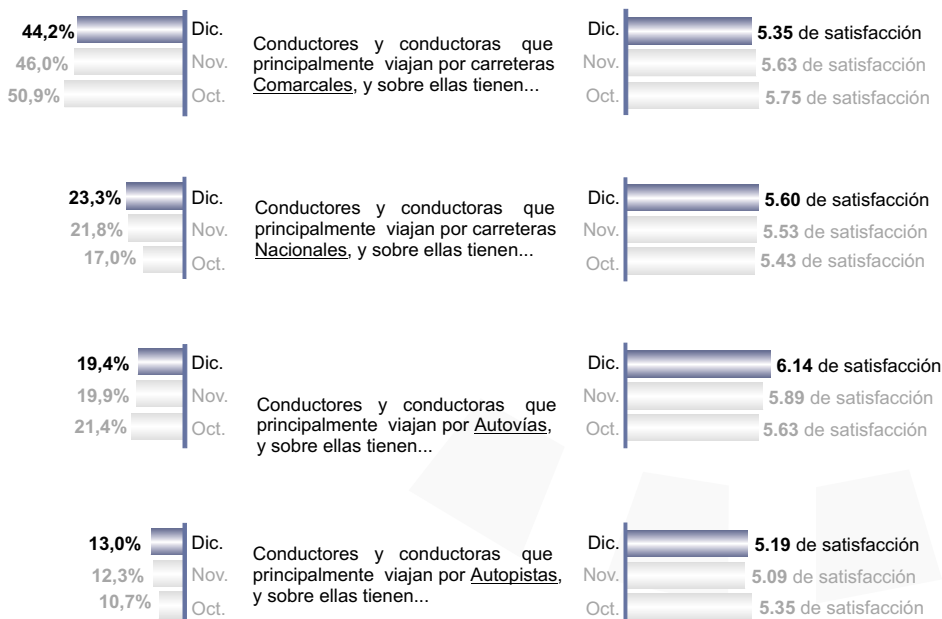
44,2% Dic.
46,0% Nov.
50,9% Oct.

Conductores y conductoras que principalmente viajan por carreteras Comarcales, y sobre ellas tienen...

Dic. 5.35 de satisfacción
Nov. 5.63 de satisfacción
Oct. 5.75 de satisfacción

23,3% Dic.
21,8% Nov.
17,0% Oct.

Conductores y conductoras que principalmente viajan por carreteras Nacionales, y sobre ellas tienen...

Dic. 5.60 de satisfacción
Nov. 5.53 de satisfacción
Oct. 5.43 de satisfacción

19,4% Dic.
19,9% Nov.
21,4% Oct.

Conductores y conductoras que principalmente viajan por Autovías, y sobre ellas tienen...

Dic. 6.14 de satisfacción
Nov. 5.89 de satisfacción
Oct. 5.63 de satisfacción

13,0% Dic.
12,3% Nov.
10,7% Oct.

Conductores y conductoras que principalmente viajan por Autopistas, y sobre ellas tienen...

Dic. 5.19 de satisfacción
Nov. 5.09 de satisfacción
Oct. 5.35 de satisfacción